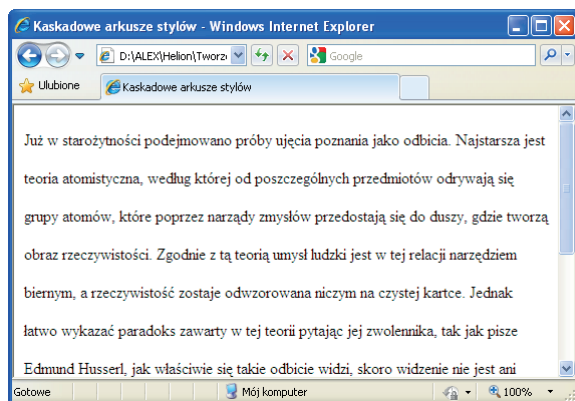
Kaskadowe arkusze stylów - Windows Internet Explorer

D:\ALEX\Helion\Tworz

Google

Ulubione

Kaskadowe arkusze stylów

Już w starożytności podejmowano próby ujęcia poznania jako odbicia. Najstarsza jest teoria atomistyczna, według której od poszczególnych przedmiotów odrywają się grupy atomów, które poprzez narządy zmysłów przedostają się do duszy, gdzie tworzą obraz rzeczywistości. Zgodnie z tą teorią umysł ludzki jest w tej relacji narzędziem biernym, a rzeczywistość zostaje odwzorowana niczym na czystej kartce. Jednak łatwo wykazać paradoks zawarty w tej teorii pytając jej zwolennika, tak jak pisze Edmund Husserl, jak właściwie się takie odbicie widzi, skoro widzenie nie jest ani

Gotowe

Mój komputer

100%